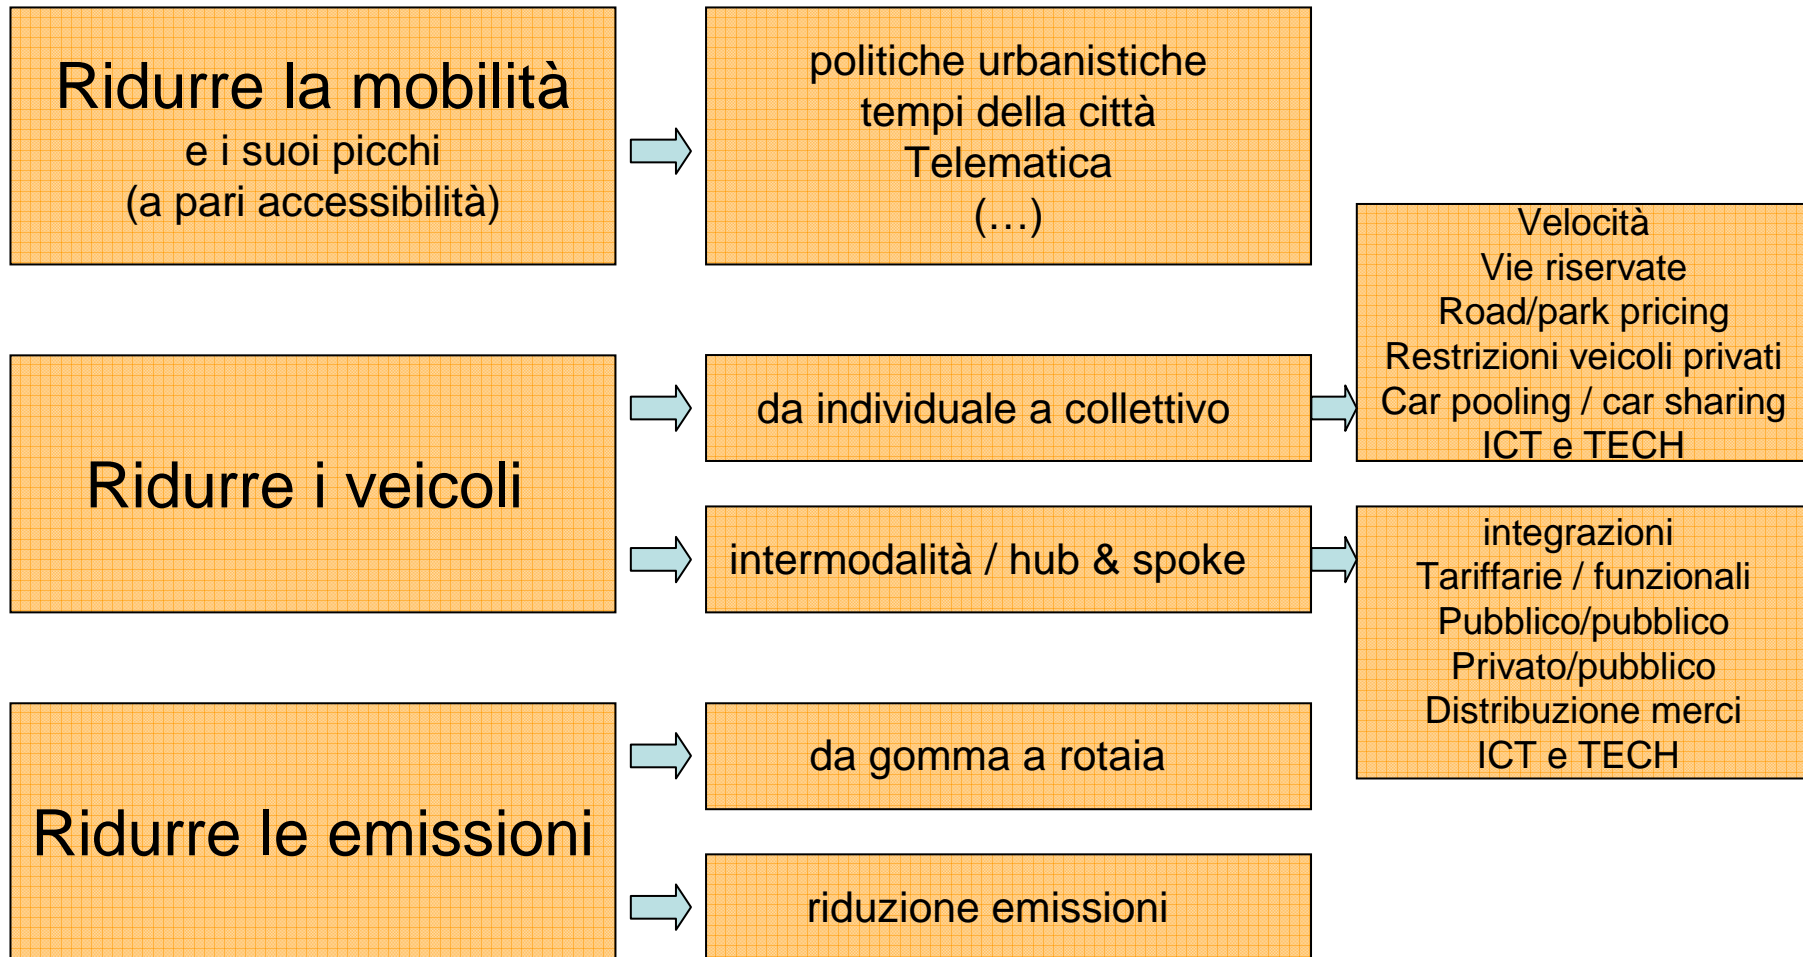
Ridurre la mobilità
e i suoi picchi
(a pari accessibilità)

politiche urbanistiche
tempi della città
Telematica
(…)

Ridurre i veicoli

da individuale a collettivo

Velocità
Vie riservate
Road/park pricing
Restrizioni veicoli privati
Car pooling / car sharing
ICT e TECH

intermodalità / hub & spoke

integrazioni
Tariffarie / funzionali
Pubblico/pubblico
Privato/pubblico
Distribuzione merci
ICT e TECH

Ridurre le emissioni

da gomma a rotaia

riduzione emissioni